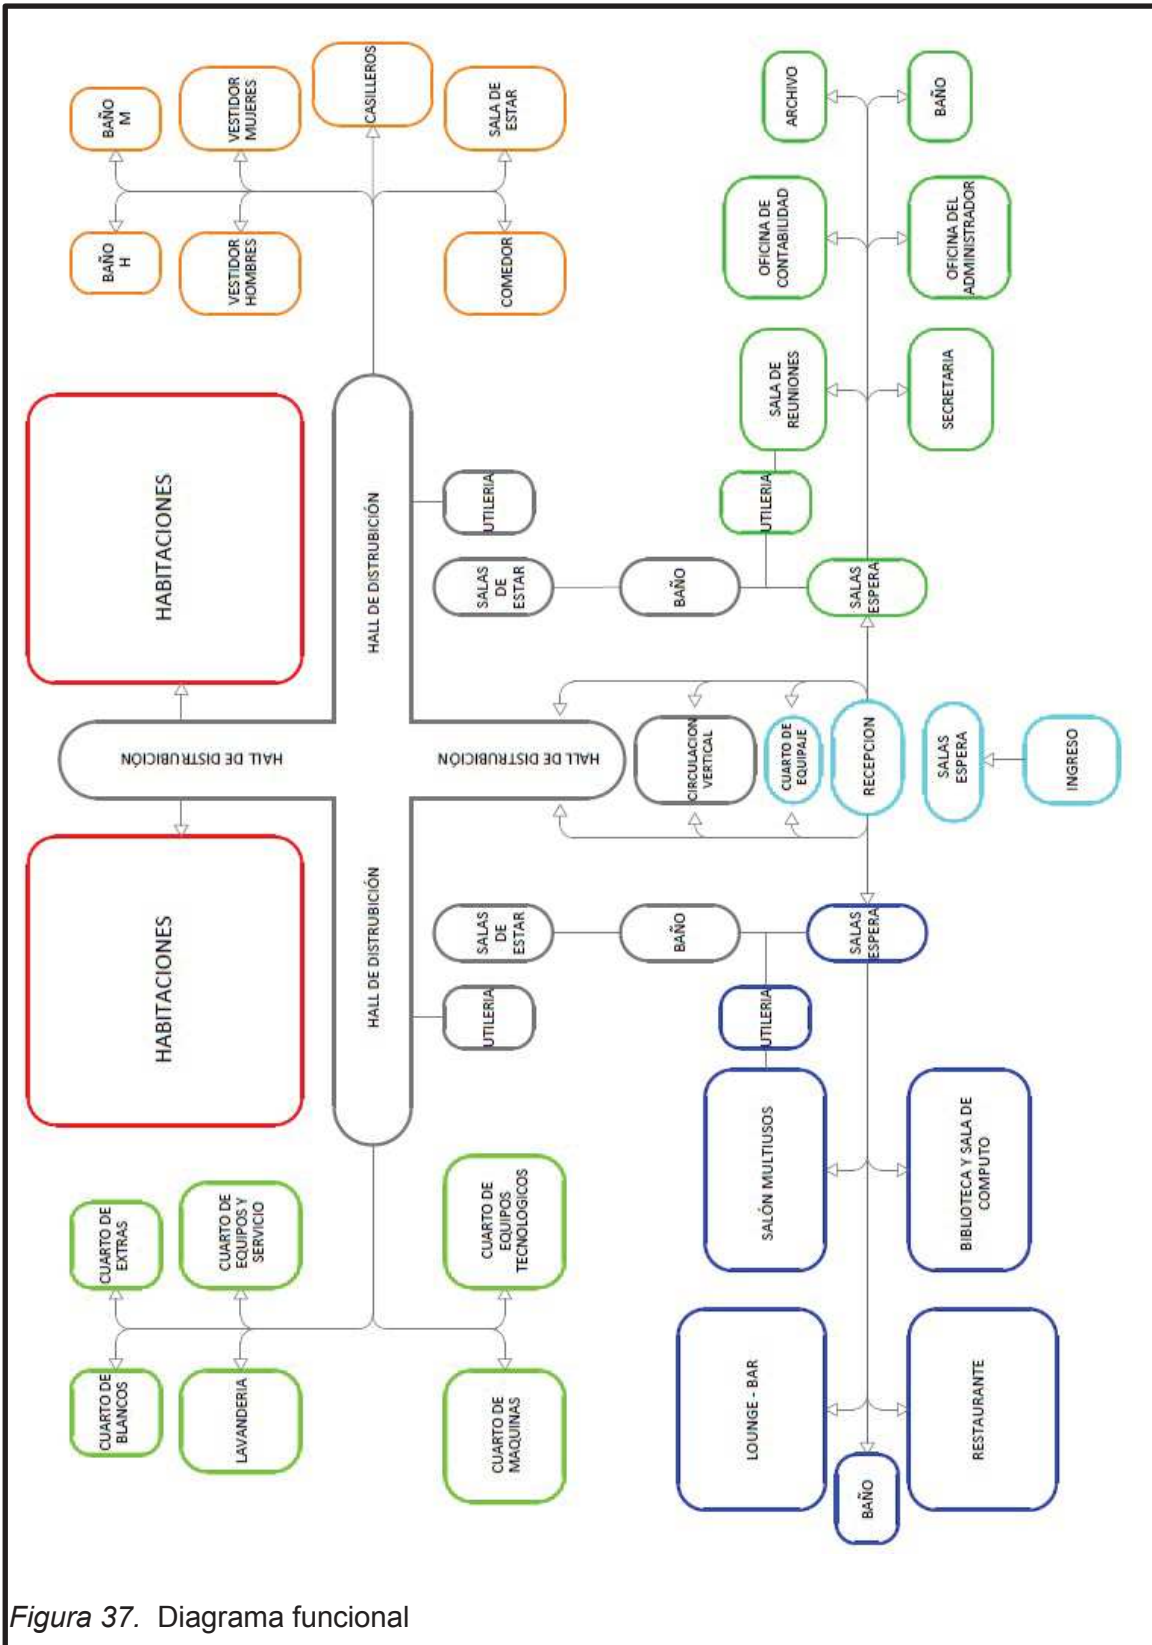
BAÑO M

VESTIDOR MUJERES

CASILLEROS

SALA DE ESTAR

BAÑO H

VESTIDOR HOMBRES

COMEDOR

ARCHIVO

BAÑO

OFICINA DE CONTABILIDAD

OFICINA DEL ADMINISTRADOR

SALA DE REUNIONES

SECRETARIA

HABITACIONES

HALL DE DISTRUBICIÓN

UTILERIA

SALAS DE ESTAR

BAÑO

UTILERIA

SALAS ESPERA

HALL DE DISTRUBICIÓN

HALL DE DISTRUBICIÓN

CIRCULACION VERTICAL

CUARTO DE EQUIPAJE

RECEPCION

SALAS ESPERA

INGRESO

HABITACIONES

HALL DE DISTRUBICIÓN

SALAS DE ESTAR

BAÑO

SALAS ESPERA

UTILERIA

UTILERIA

SALÓN MULTIUSOS

BIBLIOTECA Y SALA DE COMPUTO

CUARTO DE EXTRAS

CUARTO DE EQUIPOS Y SERVICIO

CUARTO DE EQUIPOS TECNOLOGICOS

CUARTO DE BLANCOS

LAVANDERIA

CUARTO DE MAQUINAS

LOUNGE - BAR

RESTAURANTE

BAÑO

Figura 37. Diagrama funcional